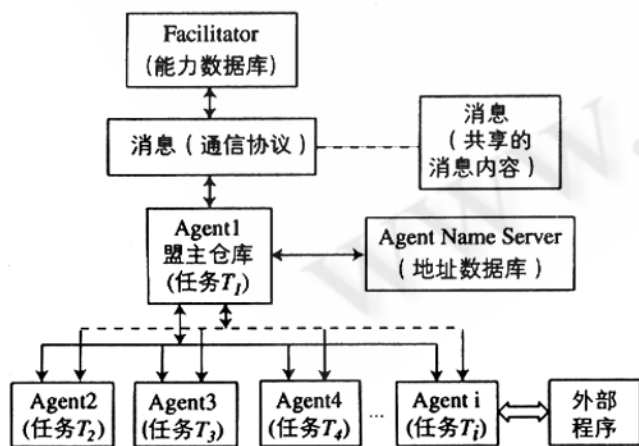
Facilitator
(能力数据库)

消息(通信协议)

消息
(共享的
消息内容)

Agent1
盟主仓库
(任务$T_1$)

Agent Name Server
(地址数据库)

Agent2
(任务$T_2$)

Agent3
(任务$T_3$)

Agent4
(任务$T_4$)

...

Agent i
(任务$T_i$)

外部
程序